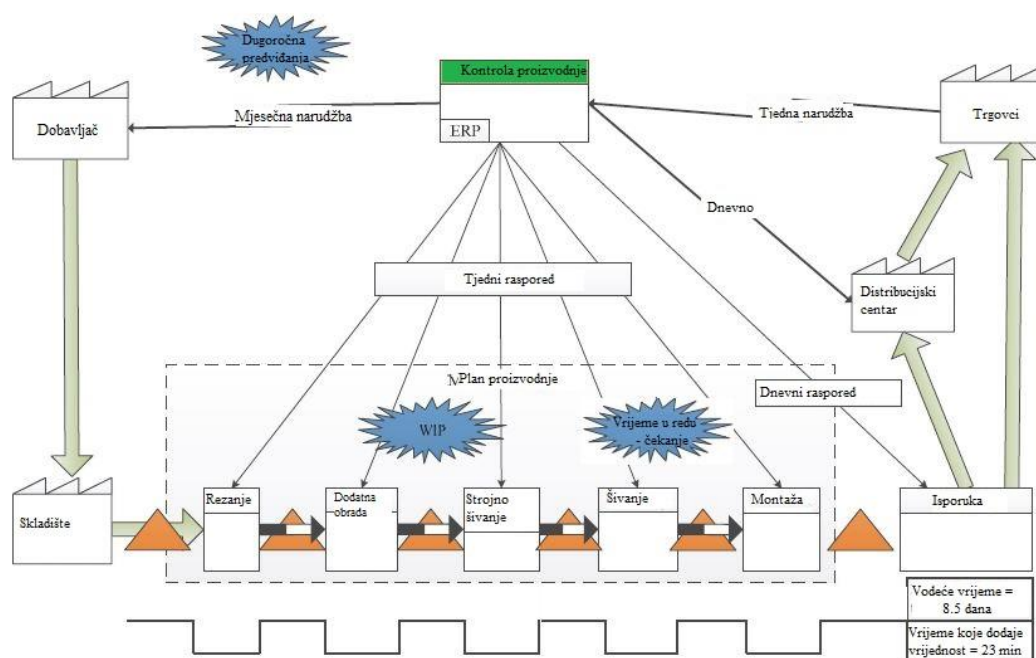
Dugoročna predviđanja

Kontrola proizvodnje

ERP

Dobavljač

Mjesečna narudžba

Tjedna narudžba

Trgovci

Dnevno

Tjedni raspored

Distribucijski centar

Plan proizvodnje

Dnevni raspored

WIP

Vrijeme u redu - čekanje

Skladište

Rezanje

Dodatna obrada

Strojno šivanje

Šivanje

Montaža

Isporuka

Vodeće vrijeme = 8.5 dana

Vrijeme koje dodaje vrijednost = 23 min